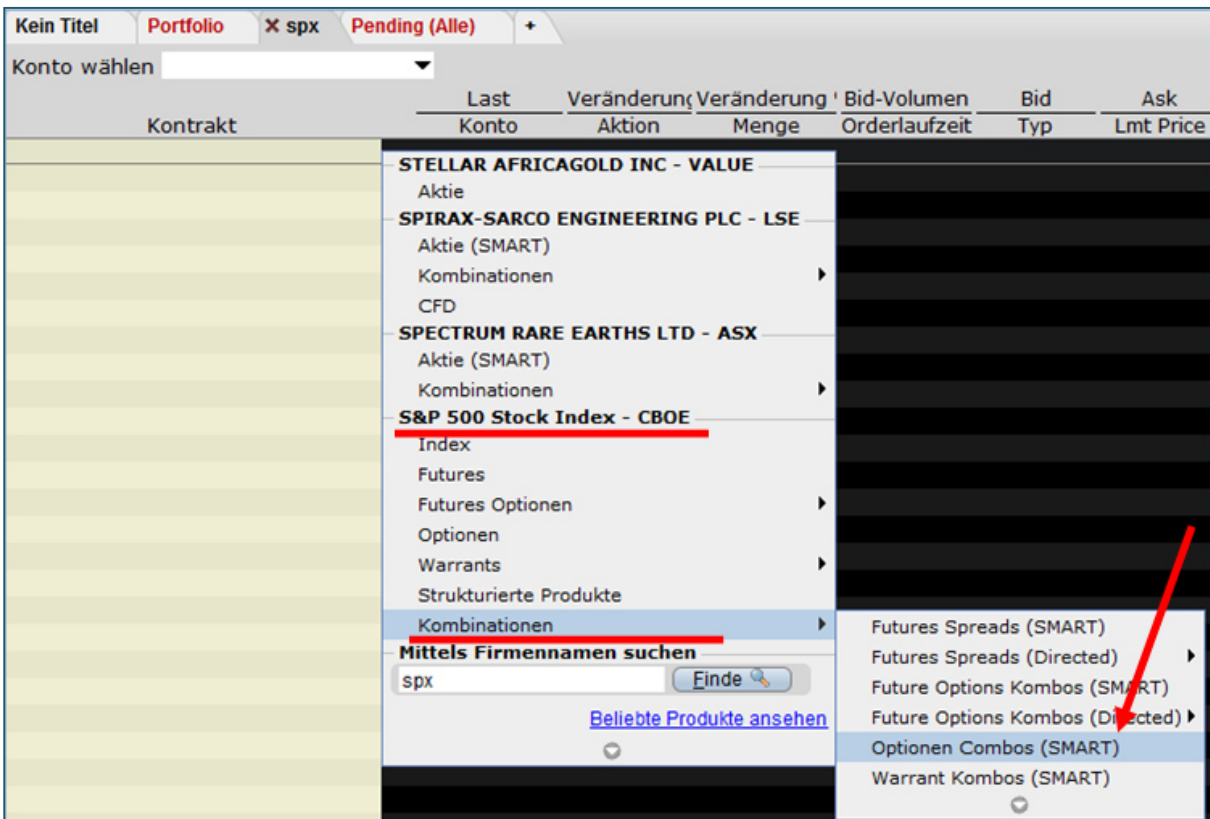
Kein Titel | Portfolio | × spx | Pending (Alle) | +

Konto wählen

| Kontrakt | Last | Veränderung | Veränderung ' | Bid-Volumen | Bid | Ask |
|---|---|---|---|---|---|---|
| | Konto | Aktion | Menge | Orderlaufzeit | Typ | Lmt Price |

STELLAR AFRICAGOLD INC - VALUE
Aktie
SPIRAX-SARCO ENGINEERING PLC - LSE
Aktie (SMART)
Kombinationen
CFD
SPECTRUM RARE EARTHS LTD - ASX
Aktie (SMART)
Kombinationen
S&P 500 Stock Index - CBOE
Index
Futures
Futures Optionen
Optionen
Warrants
Strukturierte Produkte
Kombinationen
Mittels Firmennamen suchen
spx
Finde
Beliebte Produkte ansehen

Futures Spreads (SMART)
Futures Spreads (Directed)
Future Options Kombos (SMART)
Future Options Kombos (Directed)
Optionen Combos (SMART)
Warrant Kombos (SMART)